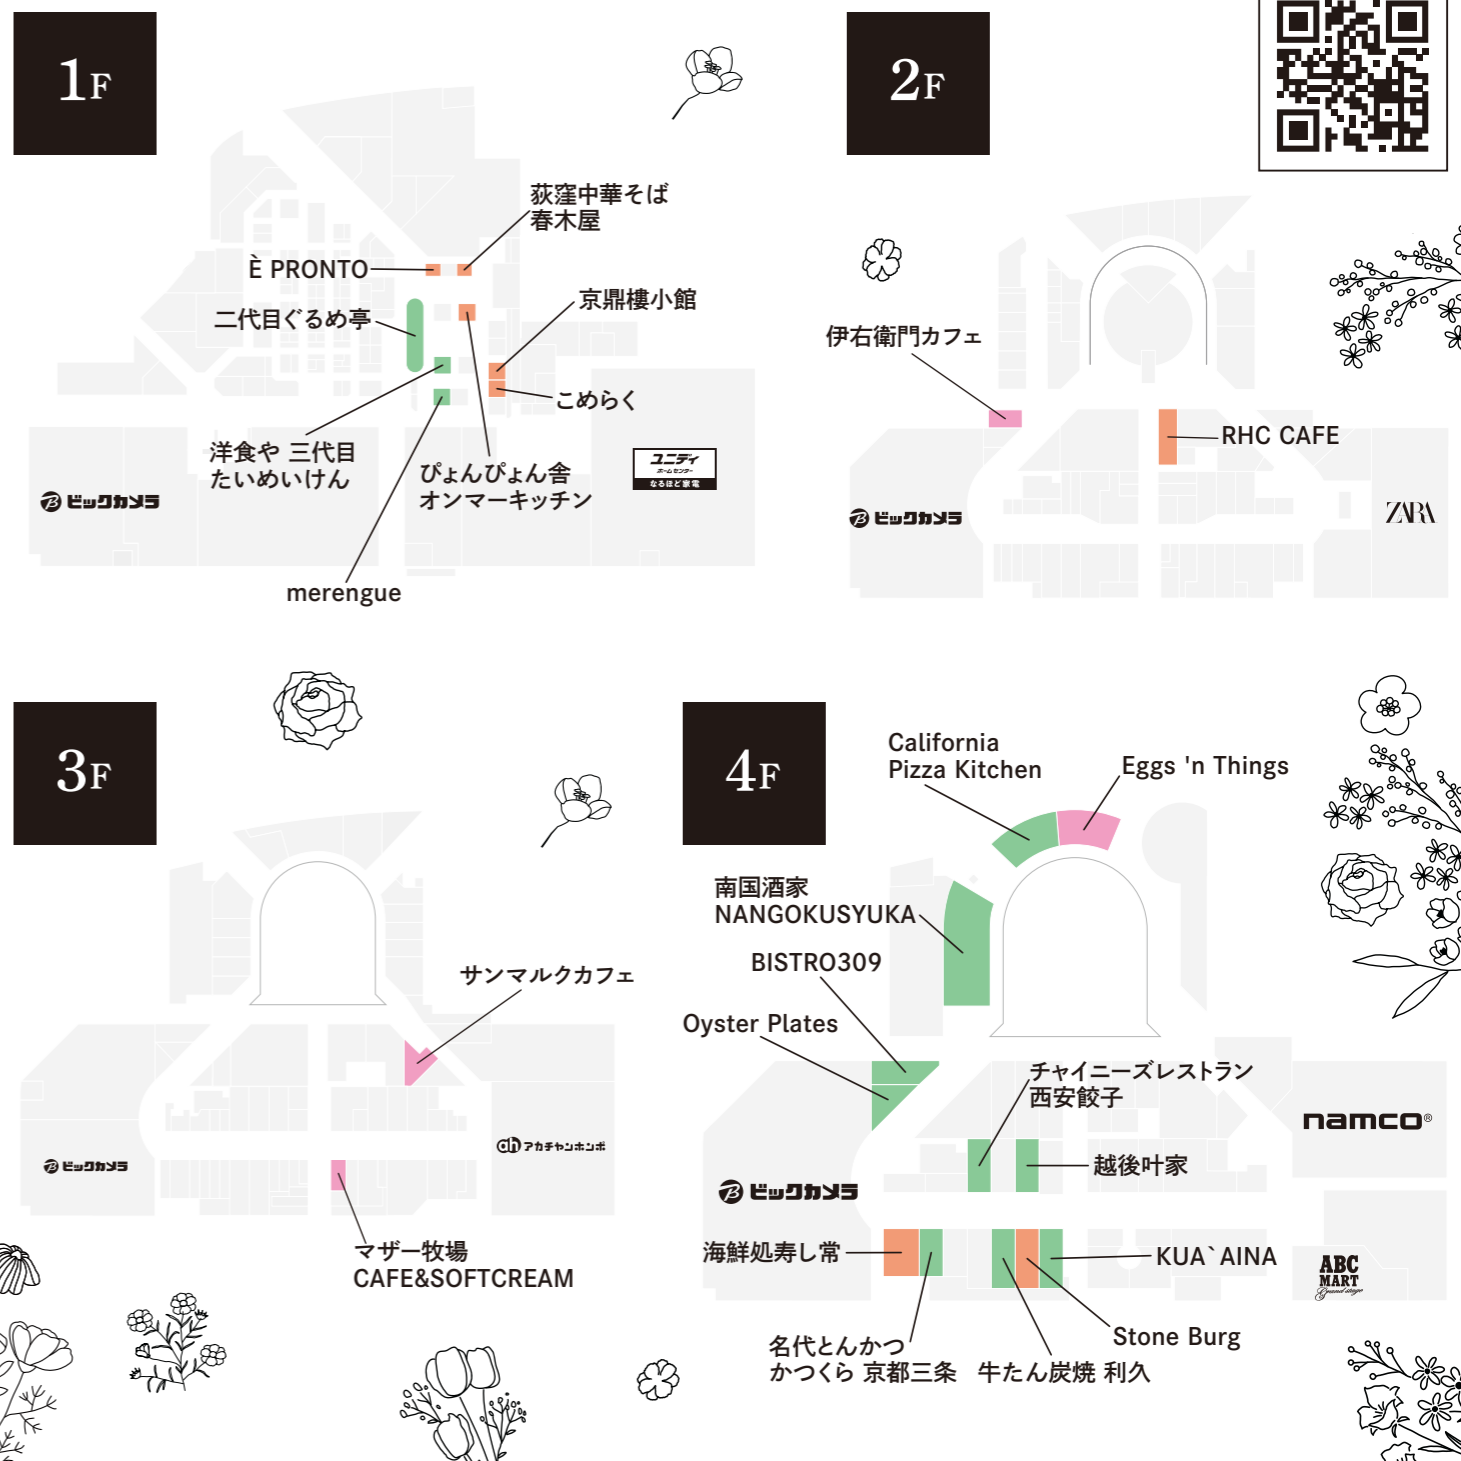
1F

荻窪中華そば
春木屋

È PRONTO

二代目ぐるめ亭

京鼎樓小館

こめらく

洋食や 三代目
たいめいけん

ぴょんぴょん舎
オンマーキッチン

ビックカメラ

ユニディ
ホームセンター
なるほど家電

merengue

2F

伊右衛門カフェ

RHC CAFE

ビックカメラ

ZARA

3F

サンマルクカフェ

ビックカメラ

アカチャンホンポ

マザー牧場
CAFE&SOFTCREAM

4F

California
Pizza Kitchen

Eggs 'n Things

南国酒家
NANGOKUSYUKA

BISTRO309

Oyster Plates

チャイニーズレストラン
西安餃子

namco

ビックカメラ

越後叶家

海鮮処寿し常

KUA`AINA

ABC MART

Stone Burg

名代とんかつ
かつくら 京都三条

牛たん炭焼 利久